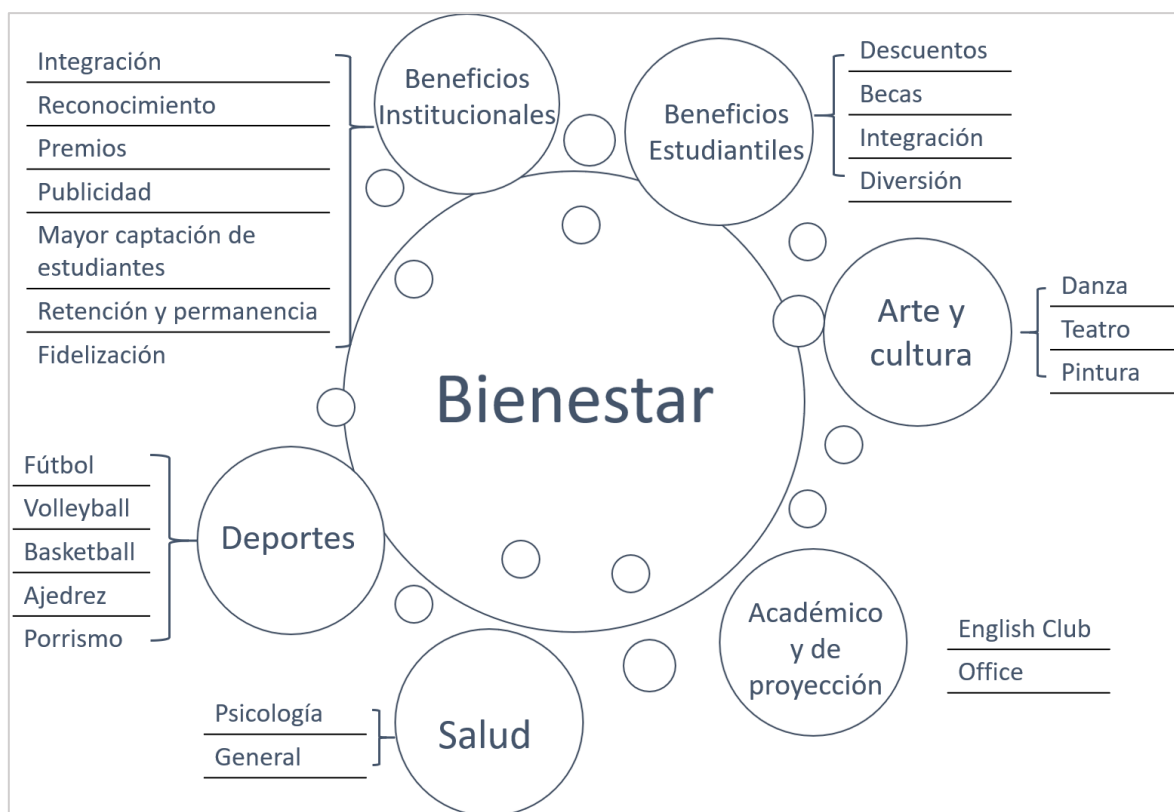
Integración
Reconocimiento
Premios
Publicidad
Mayor captación de estudiantes
Retención y permanencia
Fidelización

Beneficios Institucionales

Beneficios Estudiantiles

Descuentos
Becas
Integración
Diversión

Bienestar

Arte y cultura

Danza
Teatro
Pintura

Fútbol
Volleyball
Basketball
Ajedrez
Porrismo

Deportes

Académico y de proyección

English Club
Office

Psicología
General

Salud